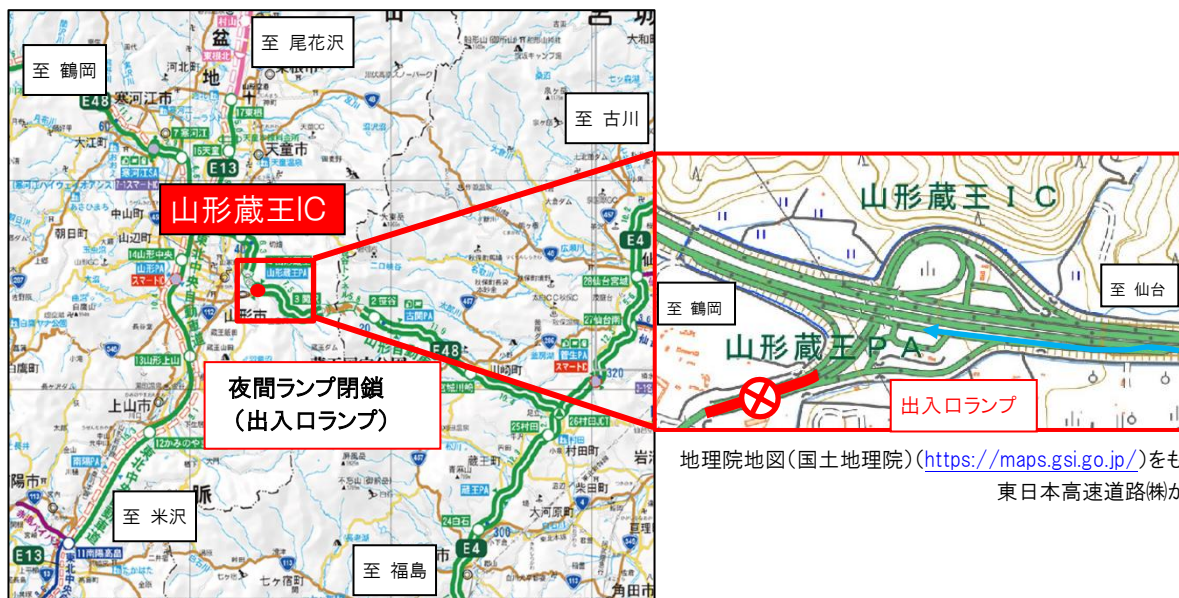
至 鶴岡

至 尾花沢

至 古川

山形蔵王IC

夜間ランプ閉鎖
（出入口ランプ）

至 米沢

至 福島

山形蔵王ＩＣ

至 鶴岡

至 仙台

山形蔵王ＰＡ

出入口ランプ

地理院地図（国土地理院）（https://maps.gsi.go.jp/）をも

東日本高速道路㈱が